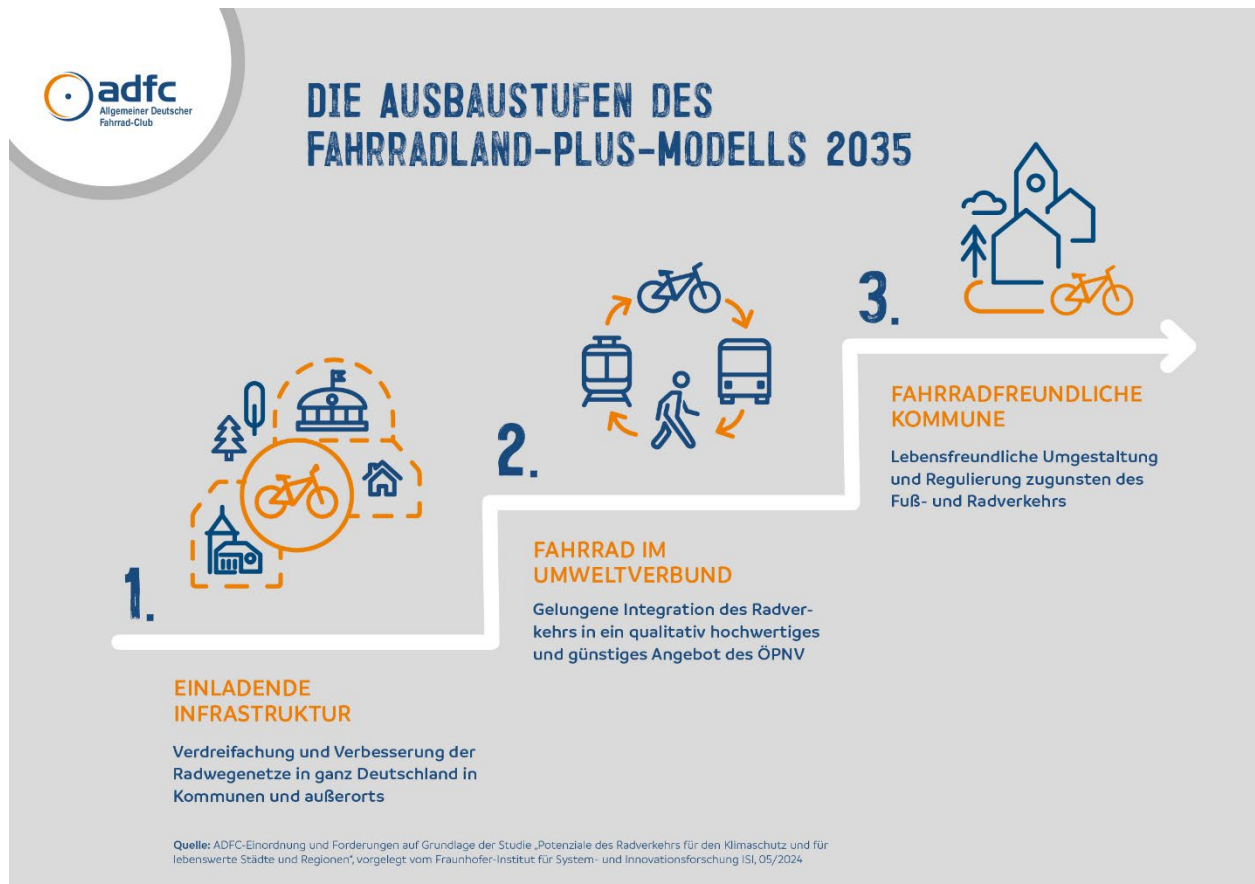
adfc
Allgemeiner Deutscher Fahrrad-Club

DIE AUSBAUSTUFEN DES FAHRRADLAND-PLUS-MODELLS 2035

3.

FAHRRADFREUNDLICHE KOMMUNE

Lebensfreundliche Umgestaltung und Regulierung zugunsten des Fuß- und Radverkehrs

2.

FAHRRAD IM UMWELTVERBUND

Gelungene Integration des Radverkehrs in ein qualitativ hochwertiges und günstiges Angebot des ÖPNV

1.

EINLADENDE INFRASTRUKTUR

Verdreifachung und Verbesserung der Radwegenetze in ganz Deutschland in Kommunen und außerorts

Quelle: ADFC-Einordnung und Forderungen auf Grundlage der Studie „Potenziale des Radverkehrs für den Klimaschutz und für lebenswerte Städte und Regionen", vorgelegt vom Fraunhofer-Institut für System- und Innovationsforschung ISI, 05/2024